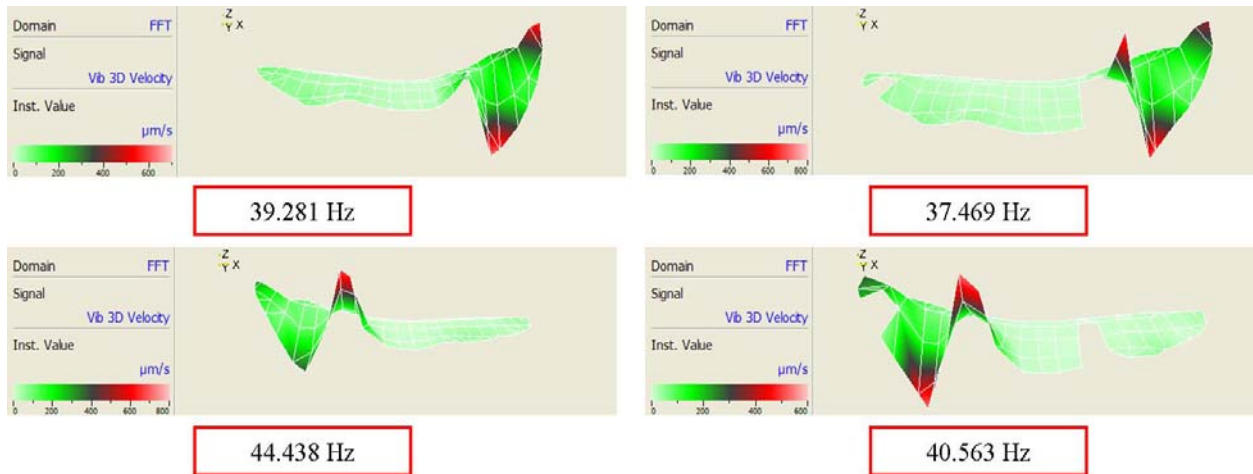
Domain FFT
Signal
Vib 3D Velocity
Inst. Value
µm/s
0 200 400 600

Z
Y X

39.281 Hz

Domain FFT
Signal
Vib 3D Velocity
Inst. Value
µm/s
0 200 400 600 800

Z
Y X

37.469 Hz

Domain FFT
Signal
Vib 3D Velocity
Inst. Value
µm/s
0 200 400 600 800

Z
Y X

44.438 Hz

Domain FFT
Signal
Vib 3D Velocity
Inst. Value
µm/s
0 200 400 600

Z
Y X

40.563 Hz